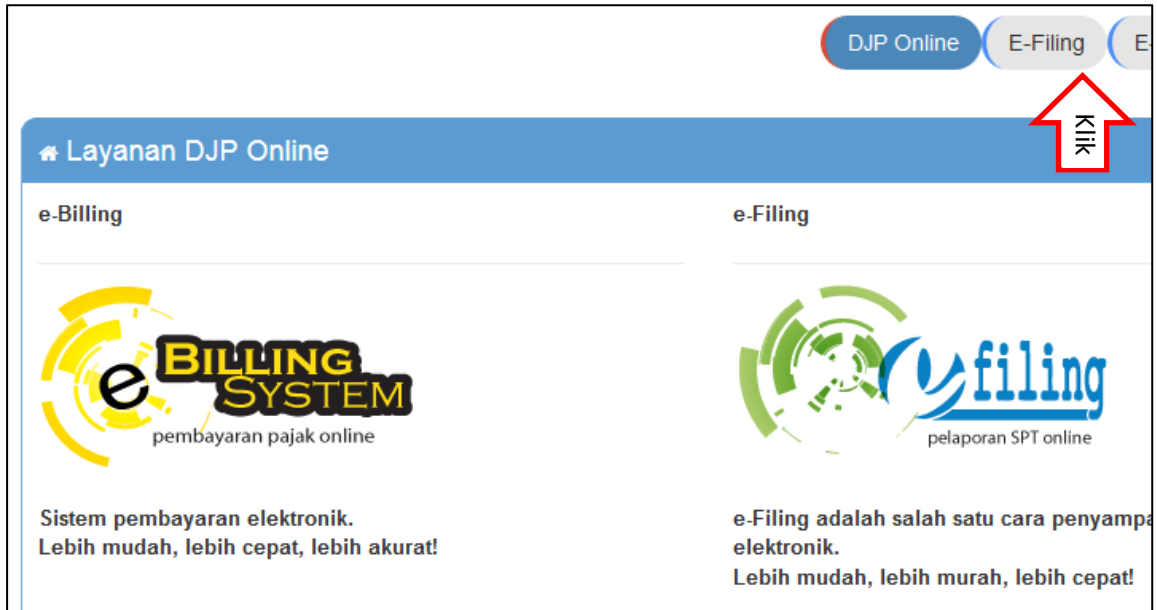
DJP Online E-Filing E-

Klik

Layanan DJP Online

e-Billing

e BILLING SYSTEM
pembayaran pajak online

Sistem pembayaran elektronik.
Lebih mudah, lebih cepat, lebih akurat!

e-Filing

e filing
pelaporan SPT online

e-Filing adalah salah satu cara penyampa
elektronik.
Lebih mudah, lebih murah, lebih cepat!